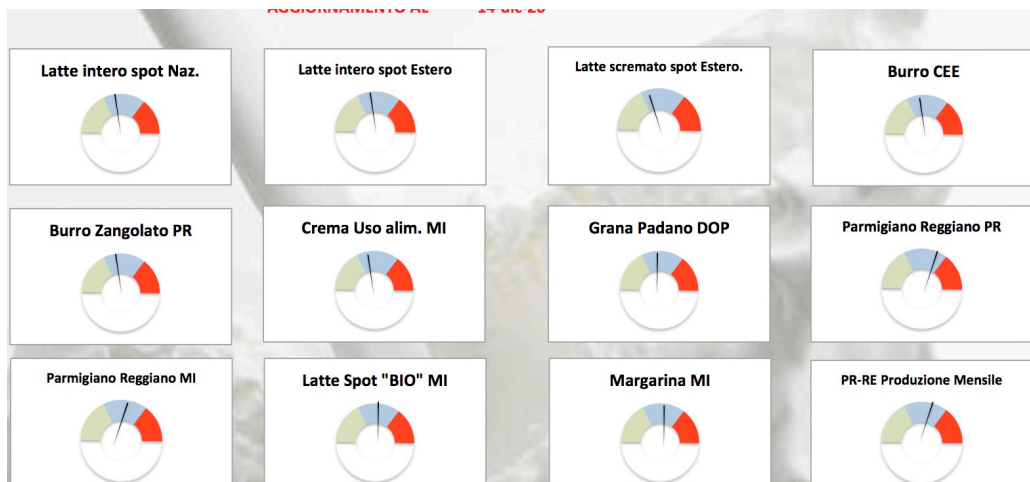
AGGIORNAMENTO AL 14 dic 20

Latte intero spot Naz.

Latte intero spot Estero

Latte scremato spot Estero.

Burro CEE

Burro Zangolato PR

Crema Uso alim. MI

Grana Padano DOP

Parmigiano Reggiano PR

Parmigiano Reggiano MI

Latte Spot "BIO" MI

Margarina MI

PR-RE Produzione Mensile